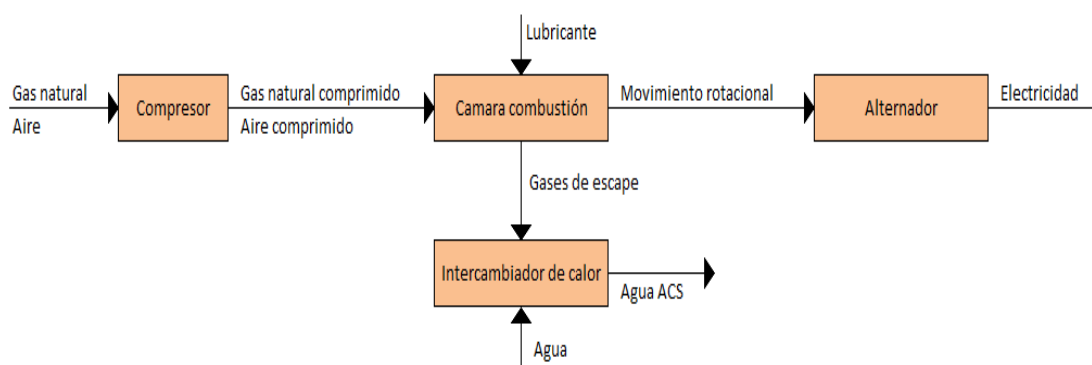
Lubricante

Gas natural
Aire

Compresor

Gas natural comprimido
Aire comprimido

Camara combustión

Movimiento rotacional

Alternador

Electricidad

Gases de escape

Intercambiador de calor

Agua ACS

Agua